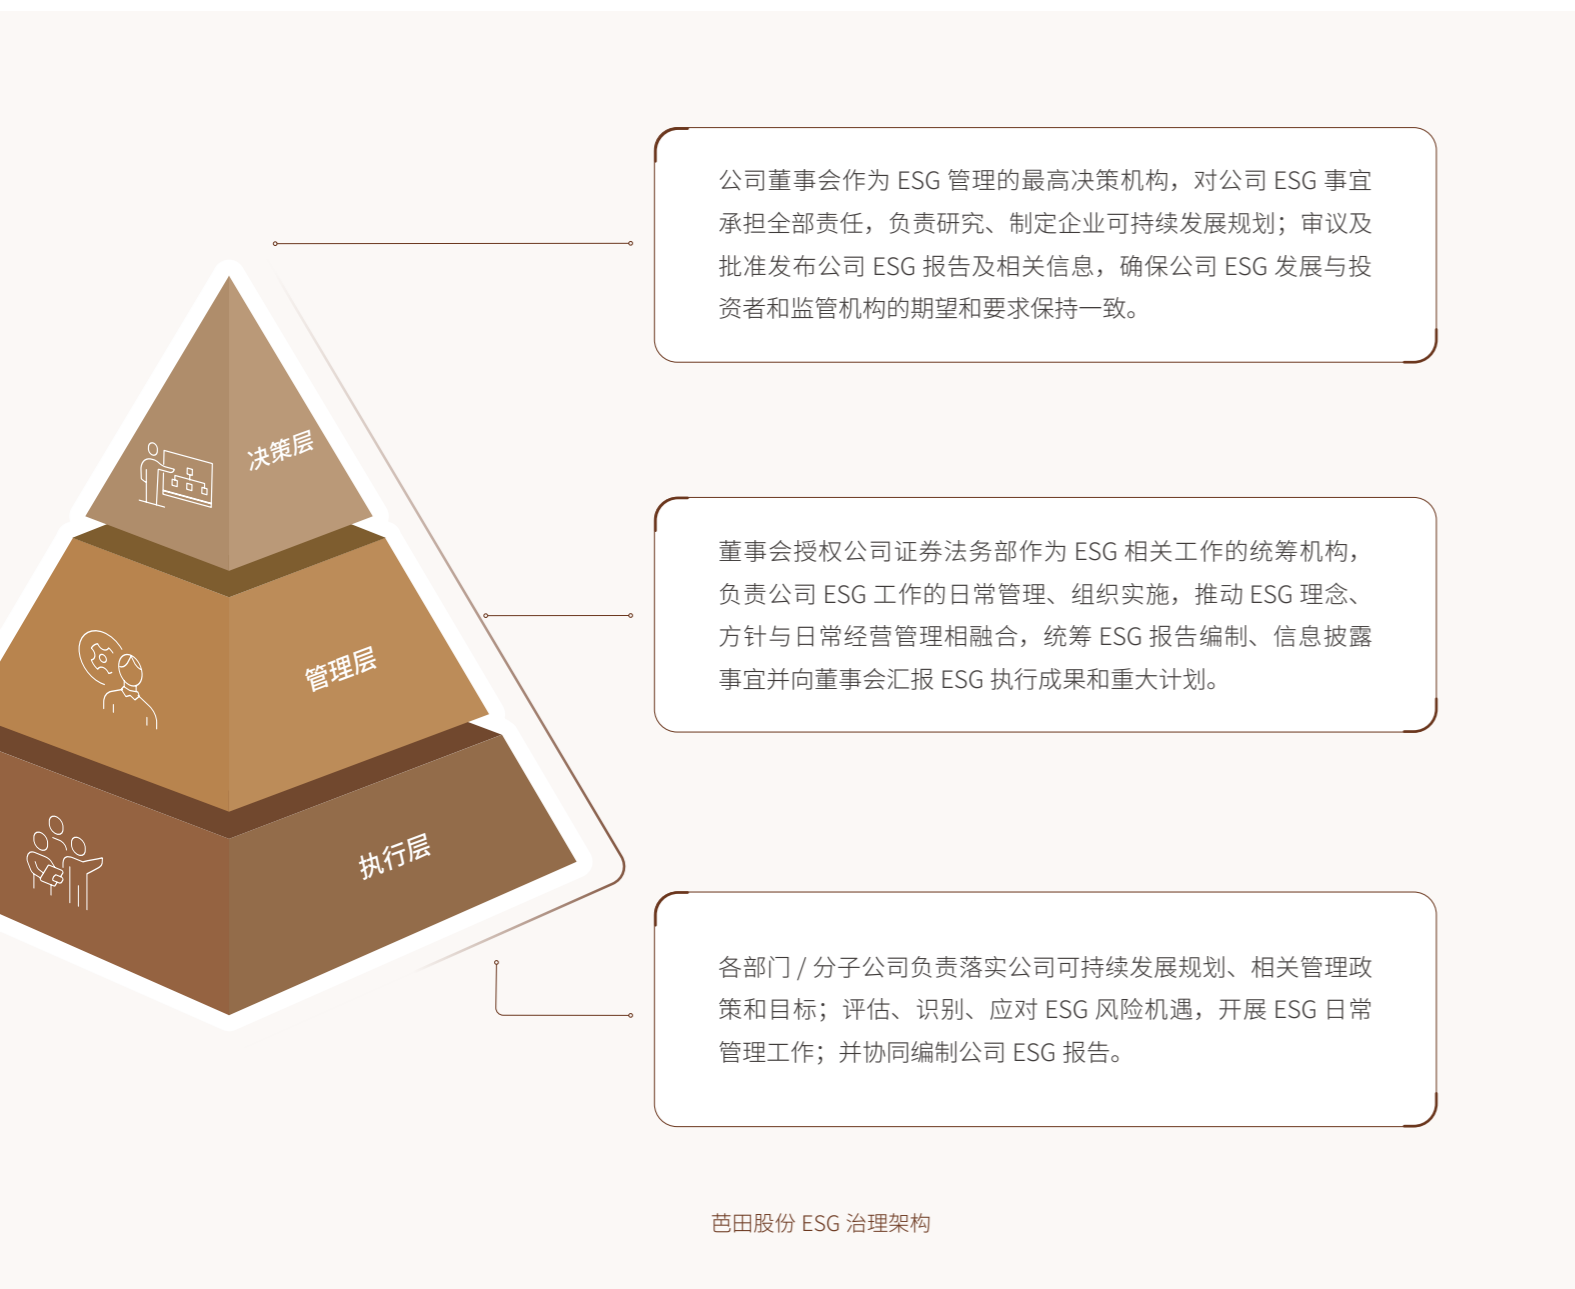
决策层

管理层

执行层

公司董事会作为 ESG 管理的最高决策机构，对公司 ESG 事宜承担全部责任，负责研究、制定企业可持续发展规划；审议及批准发布公司 ESG 报告及相关信息，确保公司 ESG 发展与投资者和监管机构的期望和要求保持一致。

董事会授权公司证券法务部作为 ESG 相关工作的统筹机构，负责公司 ESG 工作的日常管理、组织实施，推动 ESG 理念、方针与日常经营管理相融合，统筹 ESG 报告编制、信息披露事宜并向董事会汇报 ESG 执行成果和重大计划。

各部门 / 分子公司负责落实公司可持续发展规划、相关管理政策和目标；评估、识别、应对 ESG 风险机遇，开展 ESG 日常管理工作；并协同编制公司 ESG 报告。

芭田股份 ESG 治理架构